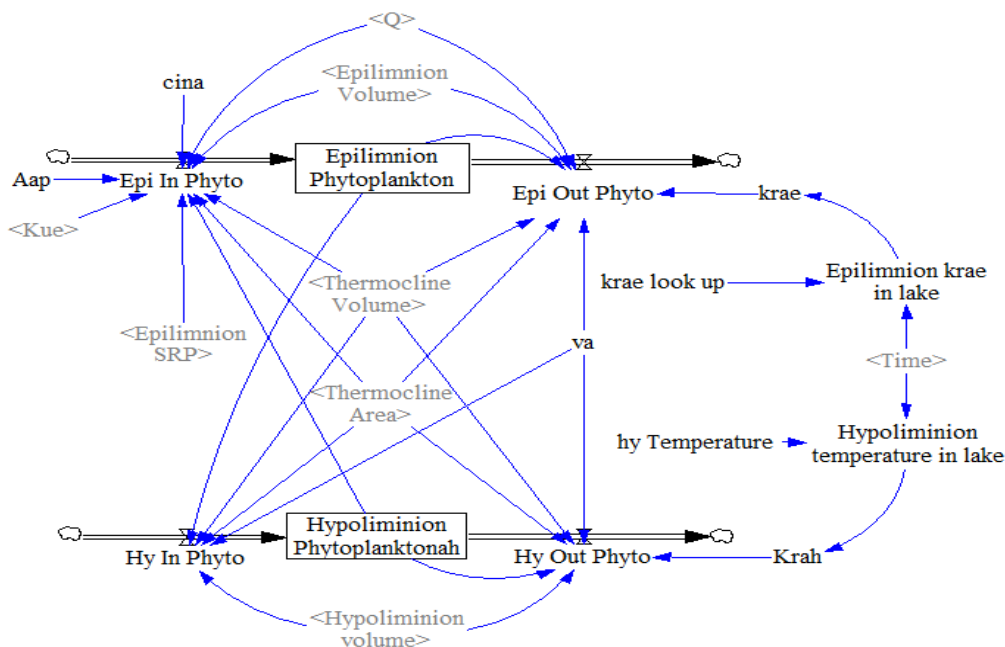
<Q>
<Epilimnion Volume>
cina
Aap
Epi In Phyto
Epilimnion Phytoplankton
Epi Out Phyto
krae
<Kue>
krae look up
Epilimnion krae in lake
<Thermocline Volume>
<Epilimnion SRP>
va
<Time>
<Thermocline Area>
hy Temperature
Hypoliminion temperature in lake
Hy In Phyto
Hypoliminion Phytoplanktonah
Hy Out Phyto
Krah
<Hypoliminion volume>